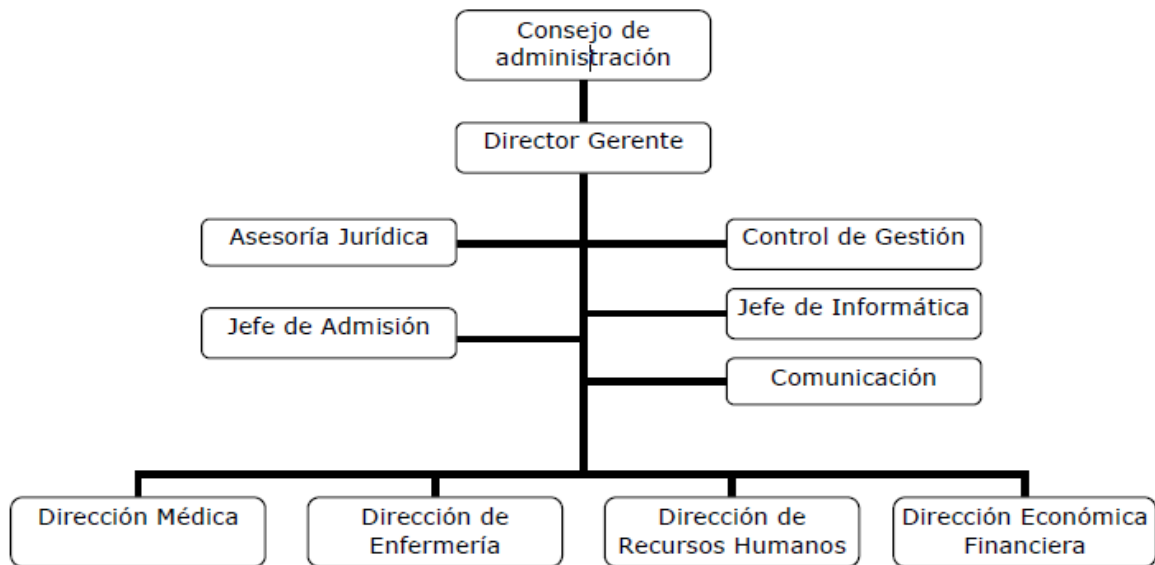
Consejo de administración

Director Gerente

Asesoría Jurídica

Control de Gestión

Jefe de Informática

Jefe de Admisión

Comunicación

Dirección Médica

Dirección de Enfermería

Dirección de Recursos Humanos

Dirección Económica Financiera